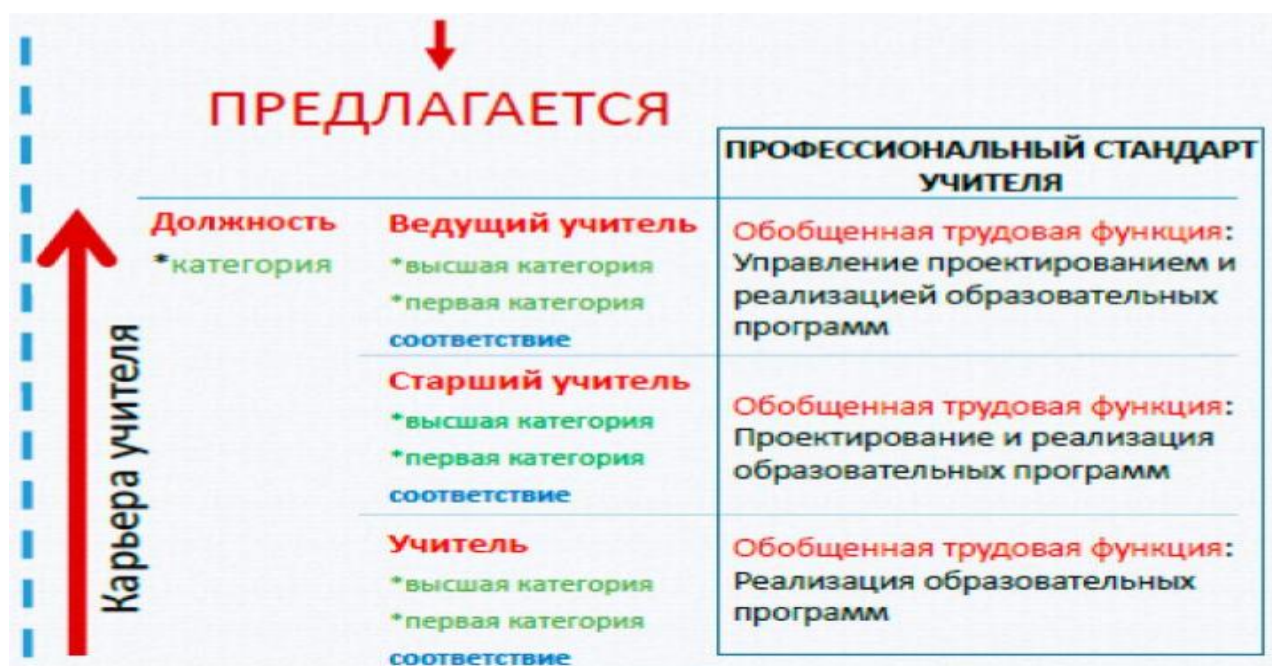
ПРЕДЛАГАЕТСЯ

Карьера учителя

| Должность *категория | | ПРОФЕССИОНАЛЬНЫЙ СТАНДАРТ УЧИТЕЛЯ |
|---|---|---|
| | Ведущий учитель *высшая категория *первая категория соответствие | Обобщенная трудовая функция: Управление проектированием и реализацией образовательных программ |
| | Старший учитель *высшая категория *первая категория соответствие | Обобщенная трудовая функция: Проектирование и реализация образовательных программ |
| | Учитель *высшая категория *первая категория соответствие | Обобщенная трудовая функция: Реализация образовательных программ |